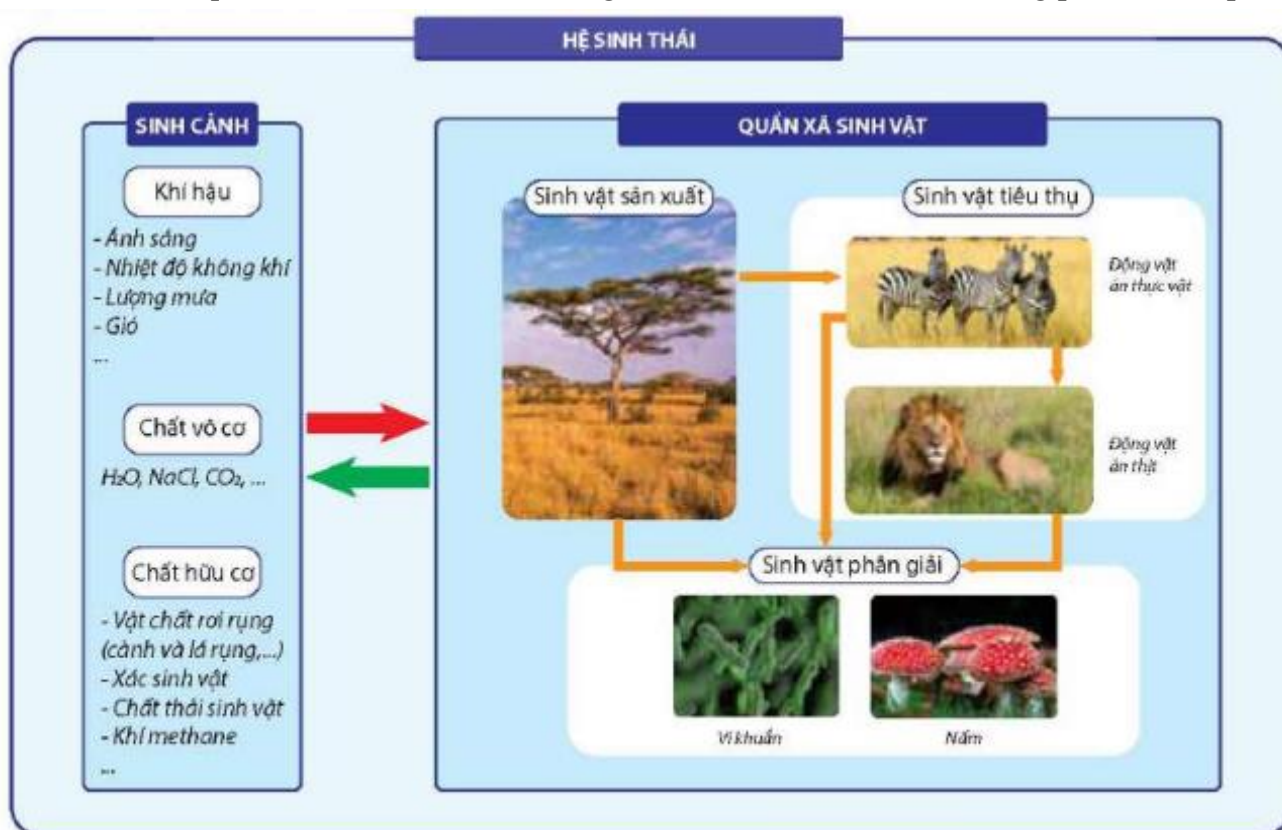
HỆ SINH THÁI

SINH CẢNH

Khí hậu

- Ánh sáng
- Nhiệt độ không khí
- Lượng mưa
- Gió
...

Chất vô cơ

$H_2O$, NaCl, $CO_2$, ...

Chất hữu cơ

- Vật chất rơi rụng (cành và lá rụng,...)
- Xác sinh vật
- Chất thải sinh vật
- Khí methane
...

QUẦN XÃ SINH VẬT

Sinh vật sản xuất

Sinh vật tiêu thụ

Động vật ăn thực vật

Động vật ăn thịt

Sinh vật phân giải

Vi khuẩn

Nấm